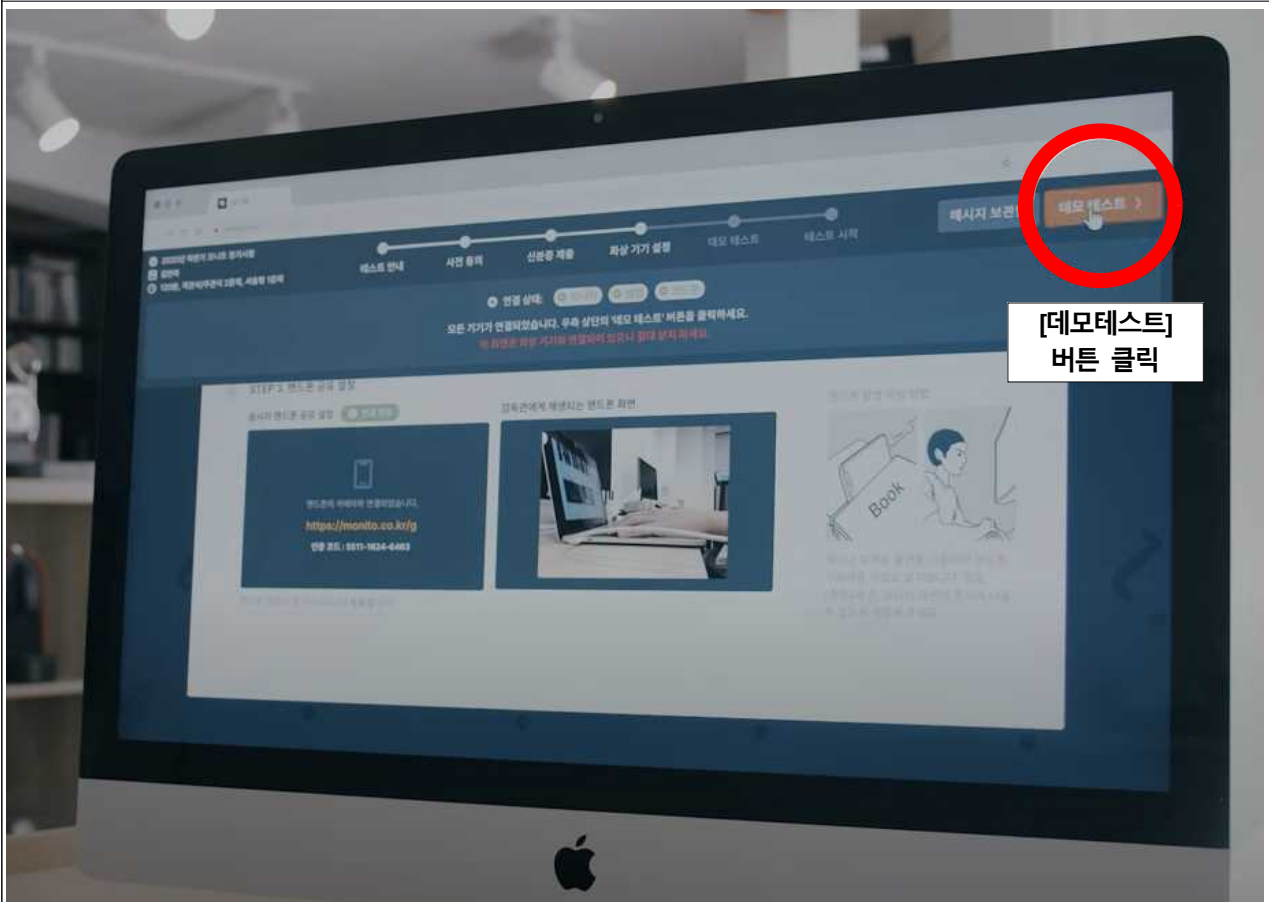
테스트 안내
사전 동의
신분증 제출
화상 기기 설정
데모 테스트
테스트 시작

메시지 보관함
데모 테스트 >

연결 상태:

모든 기기가 연결되었습니다. 우측 상단의 '데모 테스트' 버튼을 클릭하세요.
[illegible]

[데모테스트]
버튼 클릭

STEP 3. 핸드폰 공유 설정
감독관에게 제공되는 핸드폰 화면

https://monito.co.kr/g
연결 코드 : 5011-1634-6463

Book